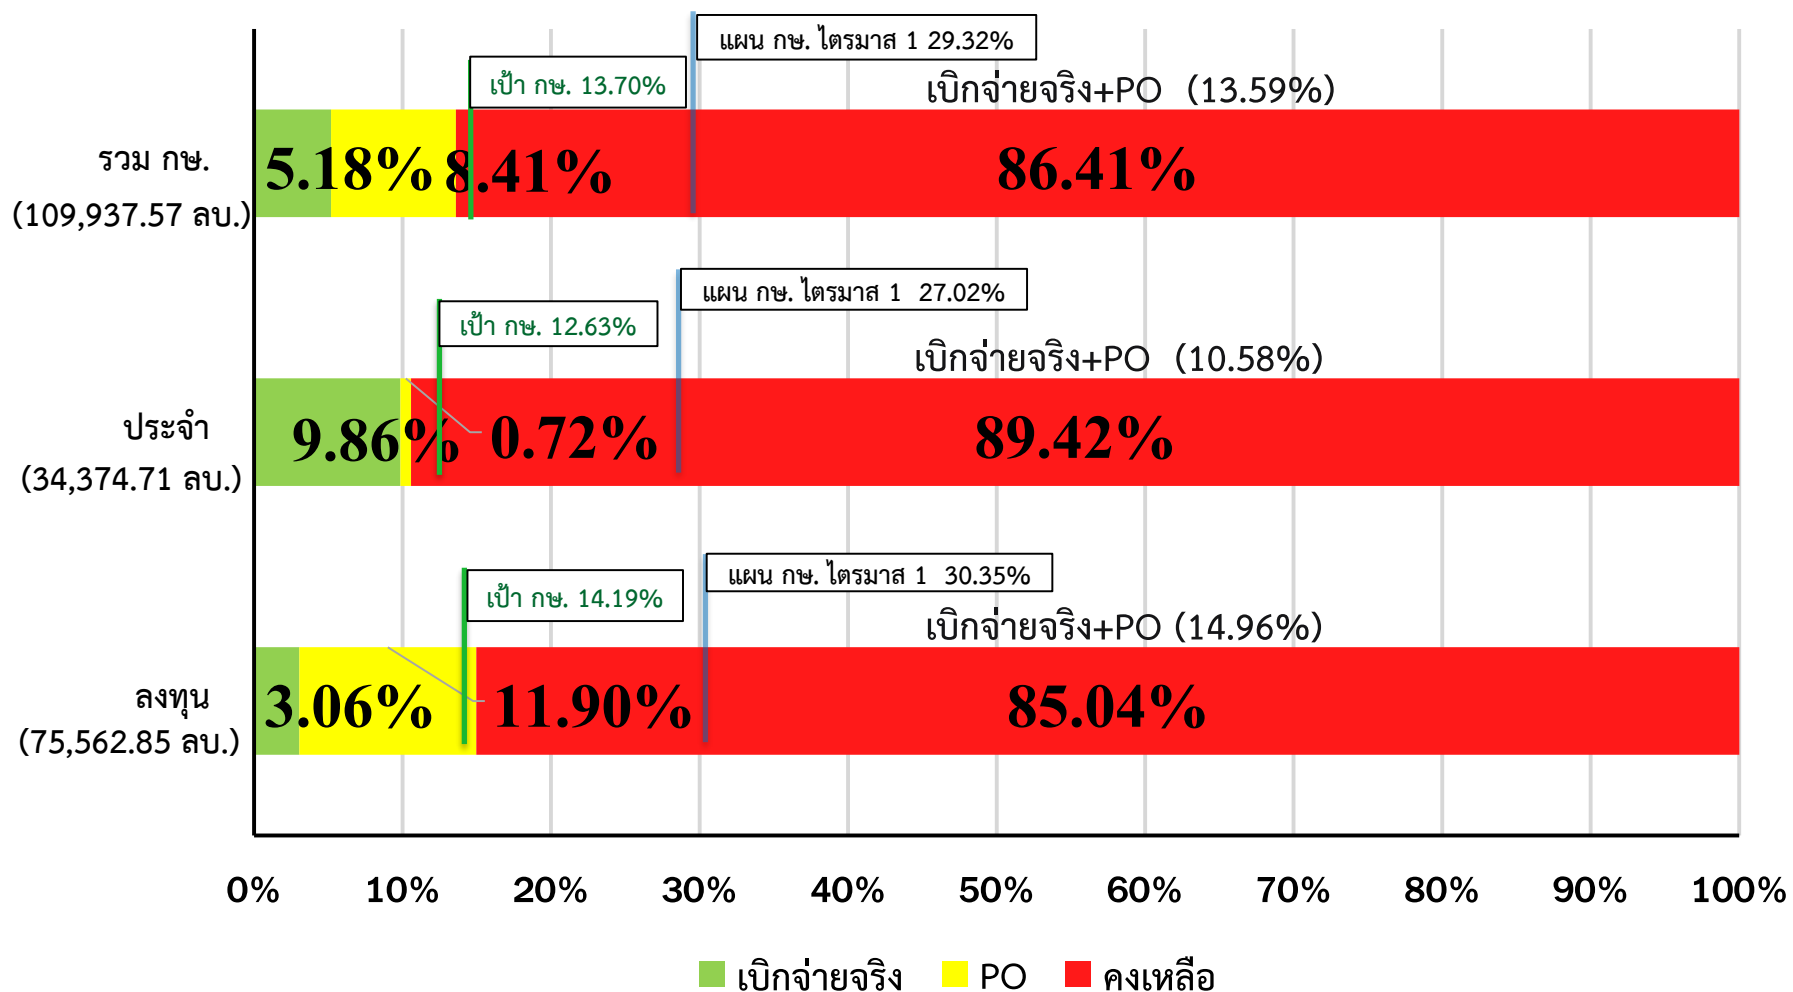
แผน กษ. ไตรมาส 1 29.32%

เป้า กษ. 13.70%

เบิกจ่ายจริง+PO (13.59%)

รวม กษ.
(109,937.57 ลบ.)

5.18% 8.41% 86.41%

แผน กษ. ไตรมาส 1 27.02%

เป้า กษ. 12.63%

เบิกจ่ายจริง+PO (10.58%)

ประจำ
(34,374.71 ลบ.)

9.86% 0.72% 89.42%

แผน กษ. ไตรมาส 1 30.35%

เป้า กษ. 14.19%

เบิกจ่ายจริง+PO (14.96%)

ลงทุน
(75,562.85 ลบ.)

3.06% 11.90% 85.04%

0% 10% 20% 30% 40% 50% 60% 70% 80% 90% 100%

เบิกจ่ายจริง PO คงเหลือ